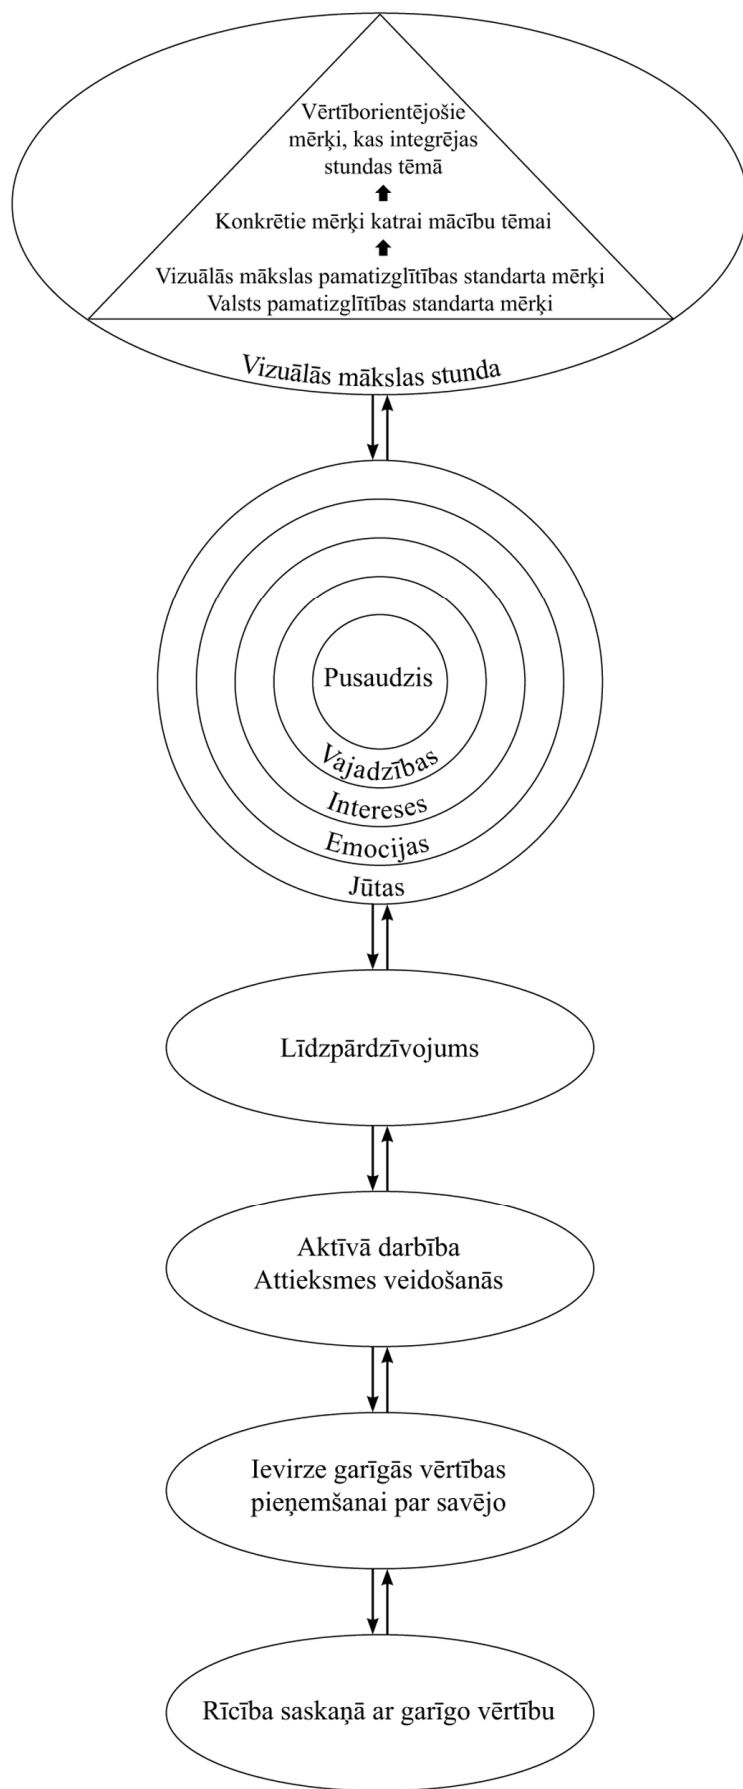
Vērtīborientējošie mērķi, kas integrējas stundas tēmā

Konkrētie mērķi katrai mācību tēmai

Vizuālās mākslas pamatizglītības standarta mērķi
Valsts pamatizglītības standarta mērķi

Vizuālās mākslas stunda

Pusaudzis

Vajadzības

Intereses

Emocijas

Jūtas

Līdzpārdzīvojums

Aktīvā darbība
Attieksmes veidošanās

Ievirze garīgās vērtības pieņemšanai par savējo

Rīcība saskaņā ar garīgo vērtību